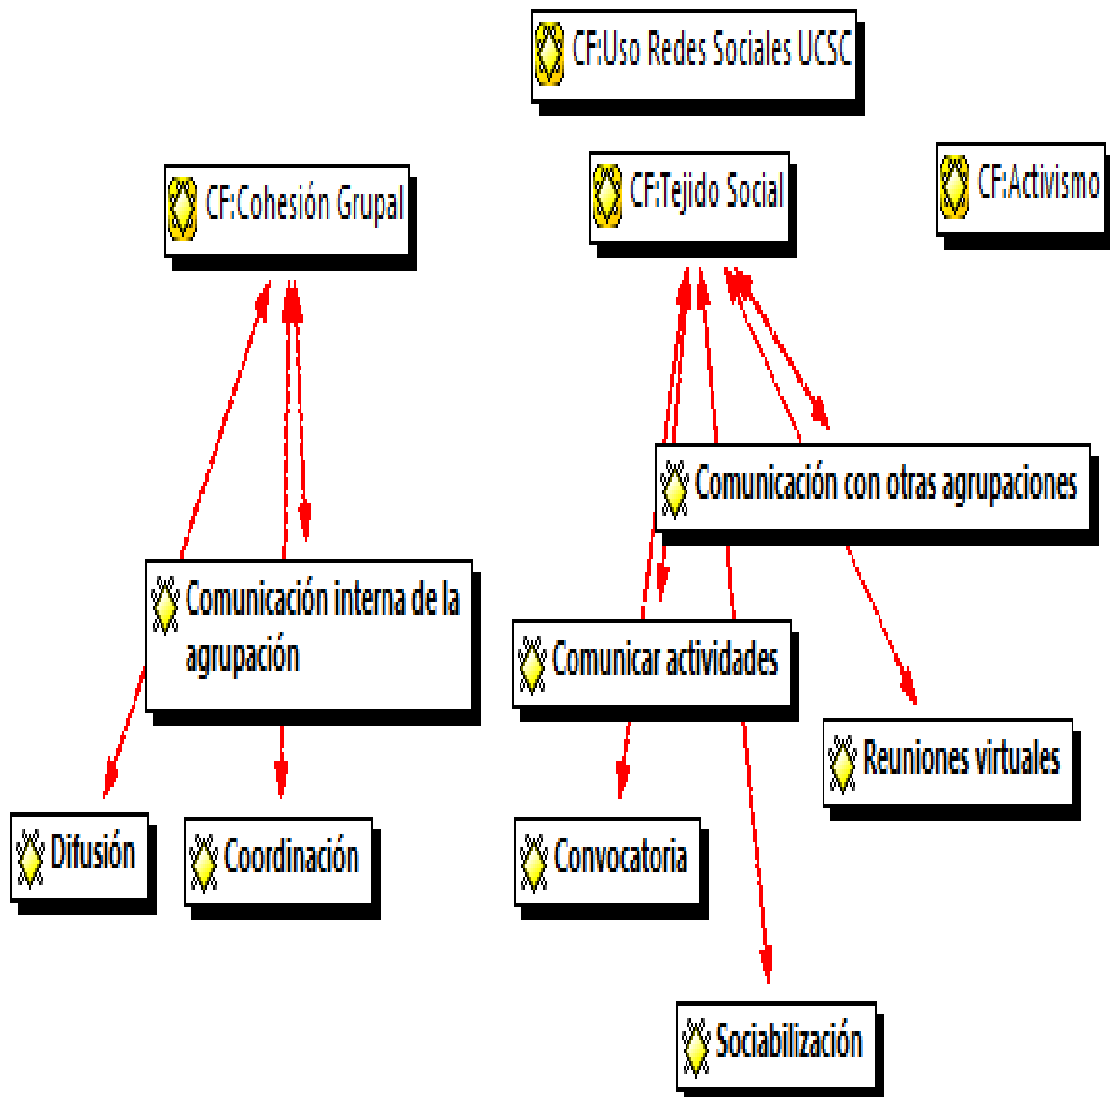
CF:Uso Redes Sociales UCSC

CF:Cohesión Grupal

CF:Tejido Social

CF:Activismo

Comunicación con otras agrupaciones

Comunicación interna de la agrupación

Comunicar actividades

Reuniones virtuales

Difusión

Coordinación

Convocatoria

Sociabilización